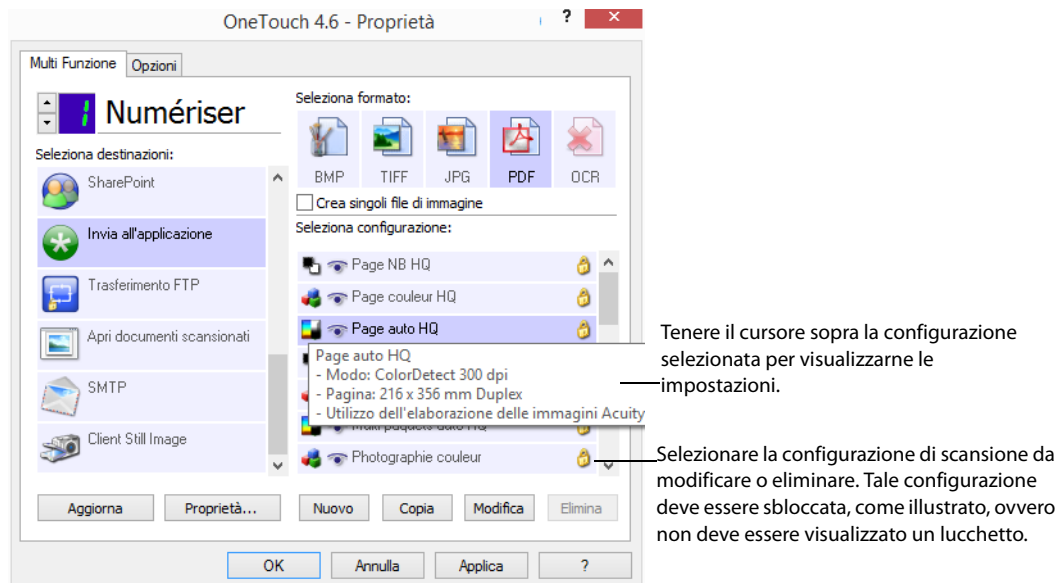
OneTouch 4.6 - Proprietà

?

Multi Funzione
Opzioni

1 Numériser

Seleziona destinazioni:

SharePoint
Invia all'applicazione
Trasferimento FTP
Apri documenti scansionati
SMTP
Client Still Image

Seleziona formato:

BMP
TIFF
JPG
PDF
OCR

Crea singoli file di immagine

Seleziona configurazione:

Page NB HQ
Page couleur HQ
Page auto HQ
Page auto HQ
- Modo: ColorDetect 300 dpi
- Pagina: 216 x 356 mm Duplex
- Utilizzo dell'elaborazione delle immagini Acuity
Multi paquets auto HQ
Photographie couleur

Aggiorna
Proprietà...
Nuovo
Copia
Modifica
Elimina

OK
Annulla
Applica
?

Tenere il cursore sopra la configurazione selezionata per visualizzarne le impostazioni.

Selezionare la configurazione di scansione da modificare o eliminare. Tale configurazione deve essere sbloccata, come illustrato, ovvero non deve essere visualizzato un lucchetto.